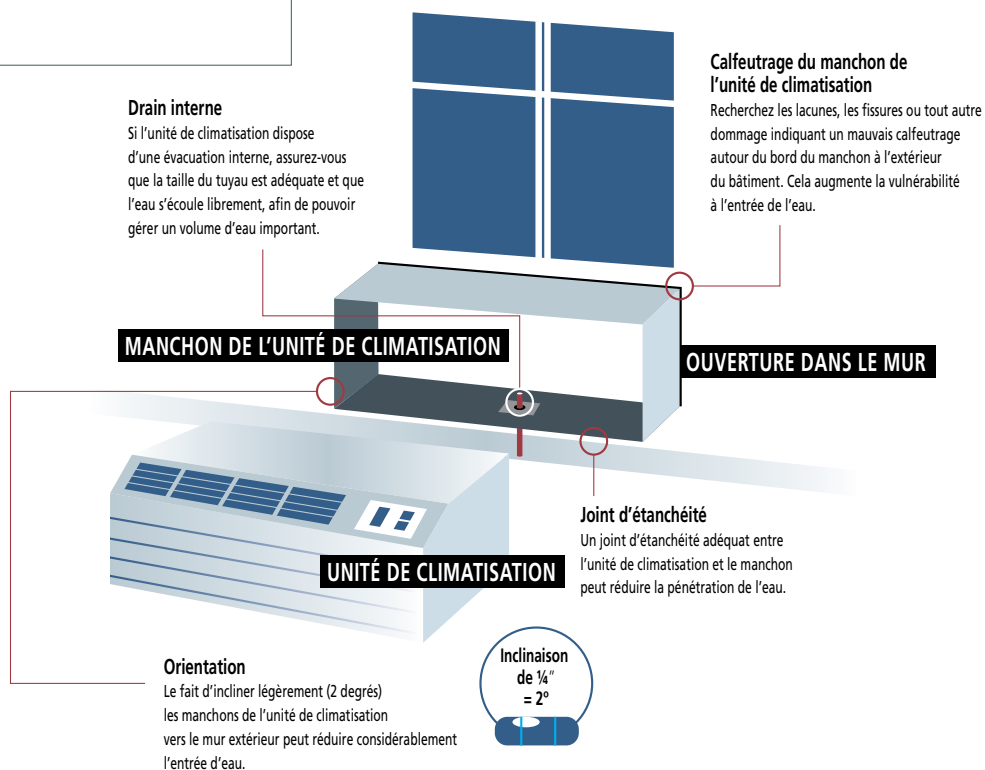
Drain interne
Si l'unité de climatisation dispose d'une évacuation interne, assurez-vous que la taille du tuyau est adéquate et que l'eau s'écoule librement, afin de pouvoir gérer un volume d'eau important.

Calfeutrage du manchon de l'unité de climatisation
Recherchez les lacunes, les fissures ou tout autre dommage indiquant un mauvais calfeutrage autour du bord du manchon à l'extérieur du bâtiment. Cela augmente la vulnérabilité à l'entrée de l'eau.

MANCHON DE L'UNITÉ DE CLIMATISATION

OUVERTURE DANS LE MUR

Joint d'étanchéité
Un joint d'étanchéité adéquat entre l'unité de climatisation et le manchon peut réduire la pénétration de l'eau.

UNITÉ DE CLIMATISATION

Orientation
Le fait d'incliner légèrement (2 degrés) les manchons de l'unité de climatisation vers le mur extérieur peut réduire considérablement l'entrée d'eau.

Inclinaison de ¼″ = 2°